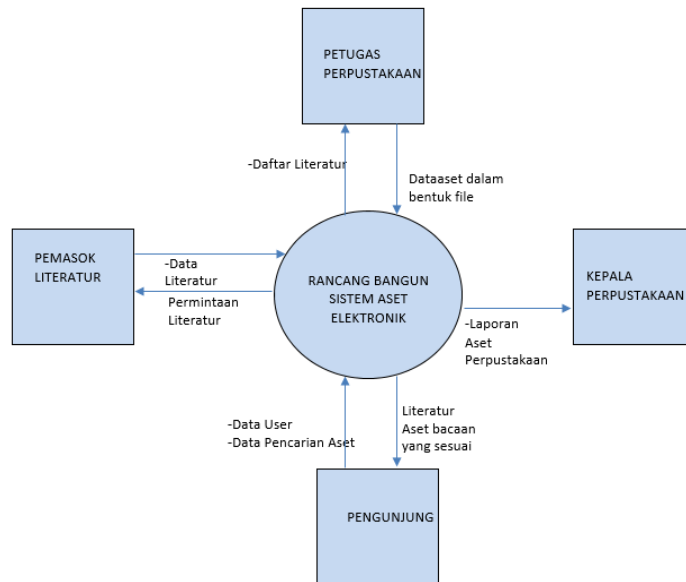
PETUGAS PERPUSTAKAAN

-Daftar Literatur

Dataaset dalam bentuk file

PEMASOK LITERATUR

-Data Literatur

Permintaan Literatur

RANCANG BANGUN SISTEM ASET ELEKTRONIK

KEPALA PERPUSTAKAAN

-Laporan Aset Perpustakaan

-Data User
-Data Pencarian Aset

Literatur Aset bacaan yang sesuai

PENGUNJUNG